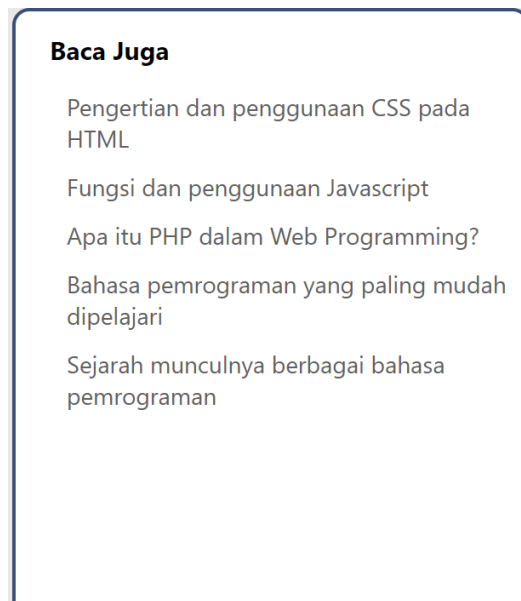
Baca Juga

Pengertian dan penggunaan CSS pada HTML

Fungsi dan penggunaan Javascript

Apa itu PHP dalam Web Programming?

Bahasa pemrograman yang paling mudah dipelajari

Sejarah munculnya berbagai bahasa pemrograman